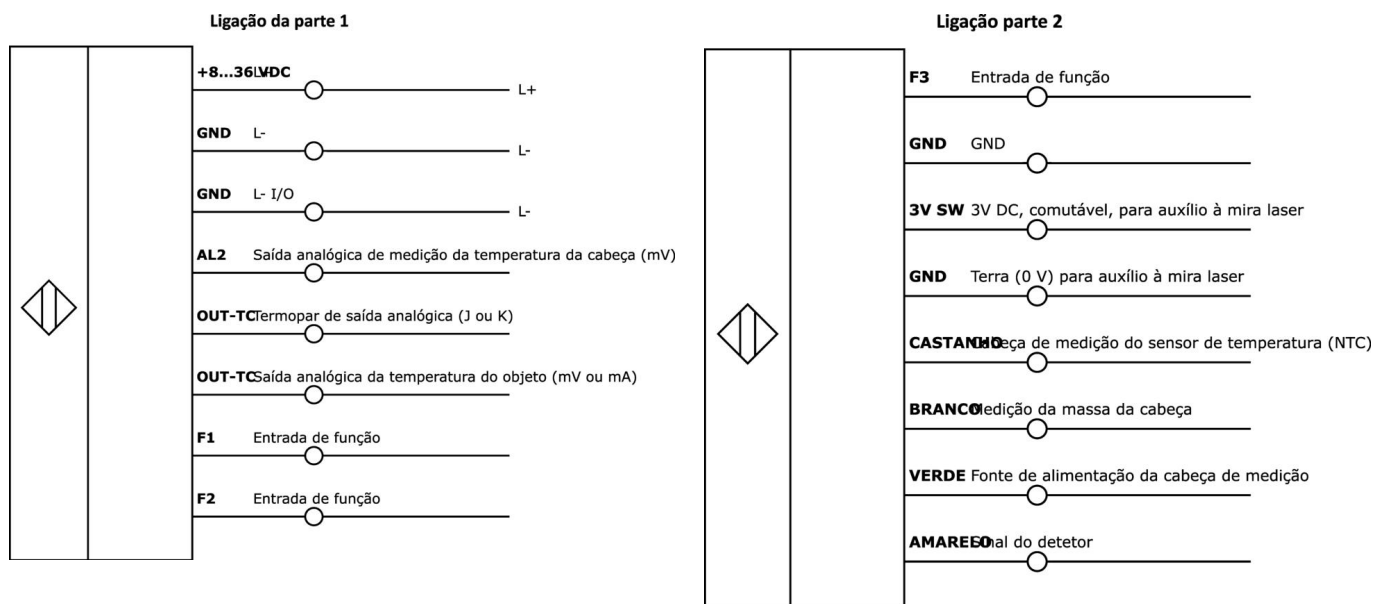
Ligação da parte 1

+8...36LVDC
L+

GND L-
L-

GND L- I/O
L-

AL2 Saída analógica de medição da temperatura da cabeça (mV)

OUT-TC Termopar de saída analógica (J ou K)

OUT-TC Saída analógica da temperatura do objeto (mV ou mA)

F1 Entrada de função

F2 Entrada de função

Ligação parte 2

F3 Entrada de função

GND GND

3V SW 3V DC, comutável, para auxílio à mira laser

GND Terra (0 V) para auxílio à mira laser

CASTANHO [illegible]eça de medição do sensor de temperatura (NTC)

BRANCO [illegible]edição da massa da cabeça

VERDE Fonte de alimentação da cabeça de medição

AMARELO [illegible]nal do detetor